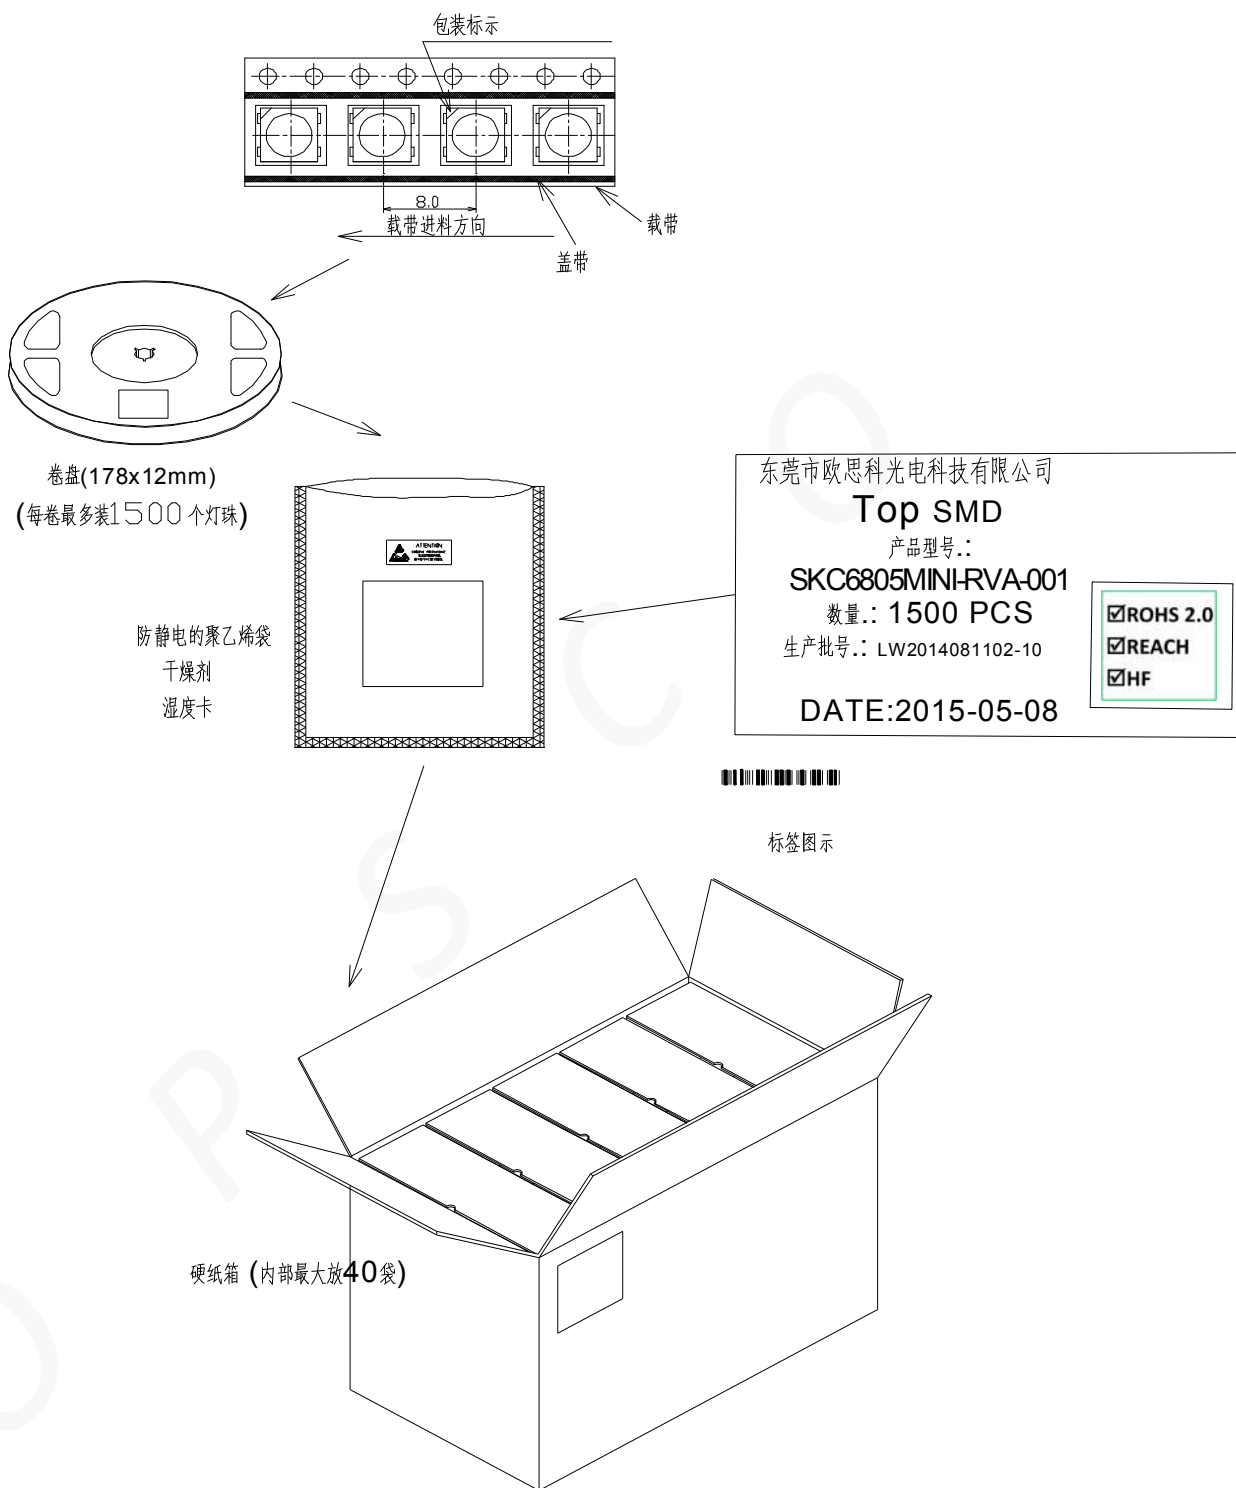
包装标示

8.0

载带进料方向

载带

盖带

卷盘(178x12mm)
(每卷最多装1500个灯珠)

ATTENTION

防静电的聚乙烯袋
干燥剂
湿度卡

东莞市欧思科光电科技有限公司
Top SMD
产品型号.:
SKC6805MINI-RVA-001
数量.: 1500 PCS
生产批号.: LW2014081102-10
DATE:2015-05-08

☑ROHS 2.0
☑REACH
☑HF

标签图示

硬纸箱 (内部最大放40袋)